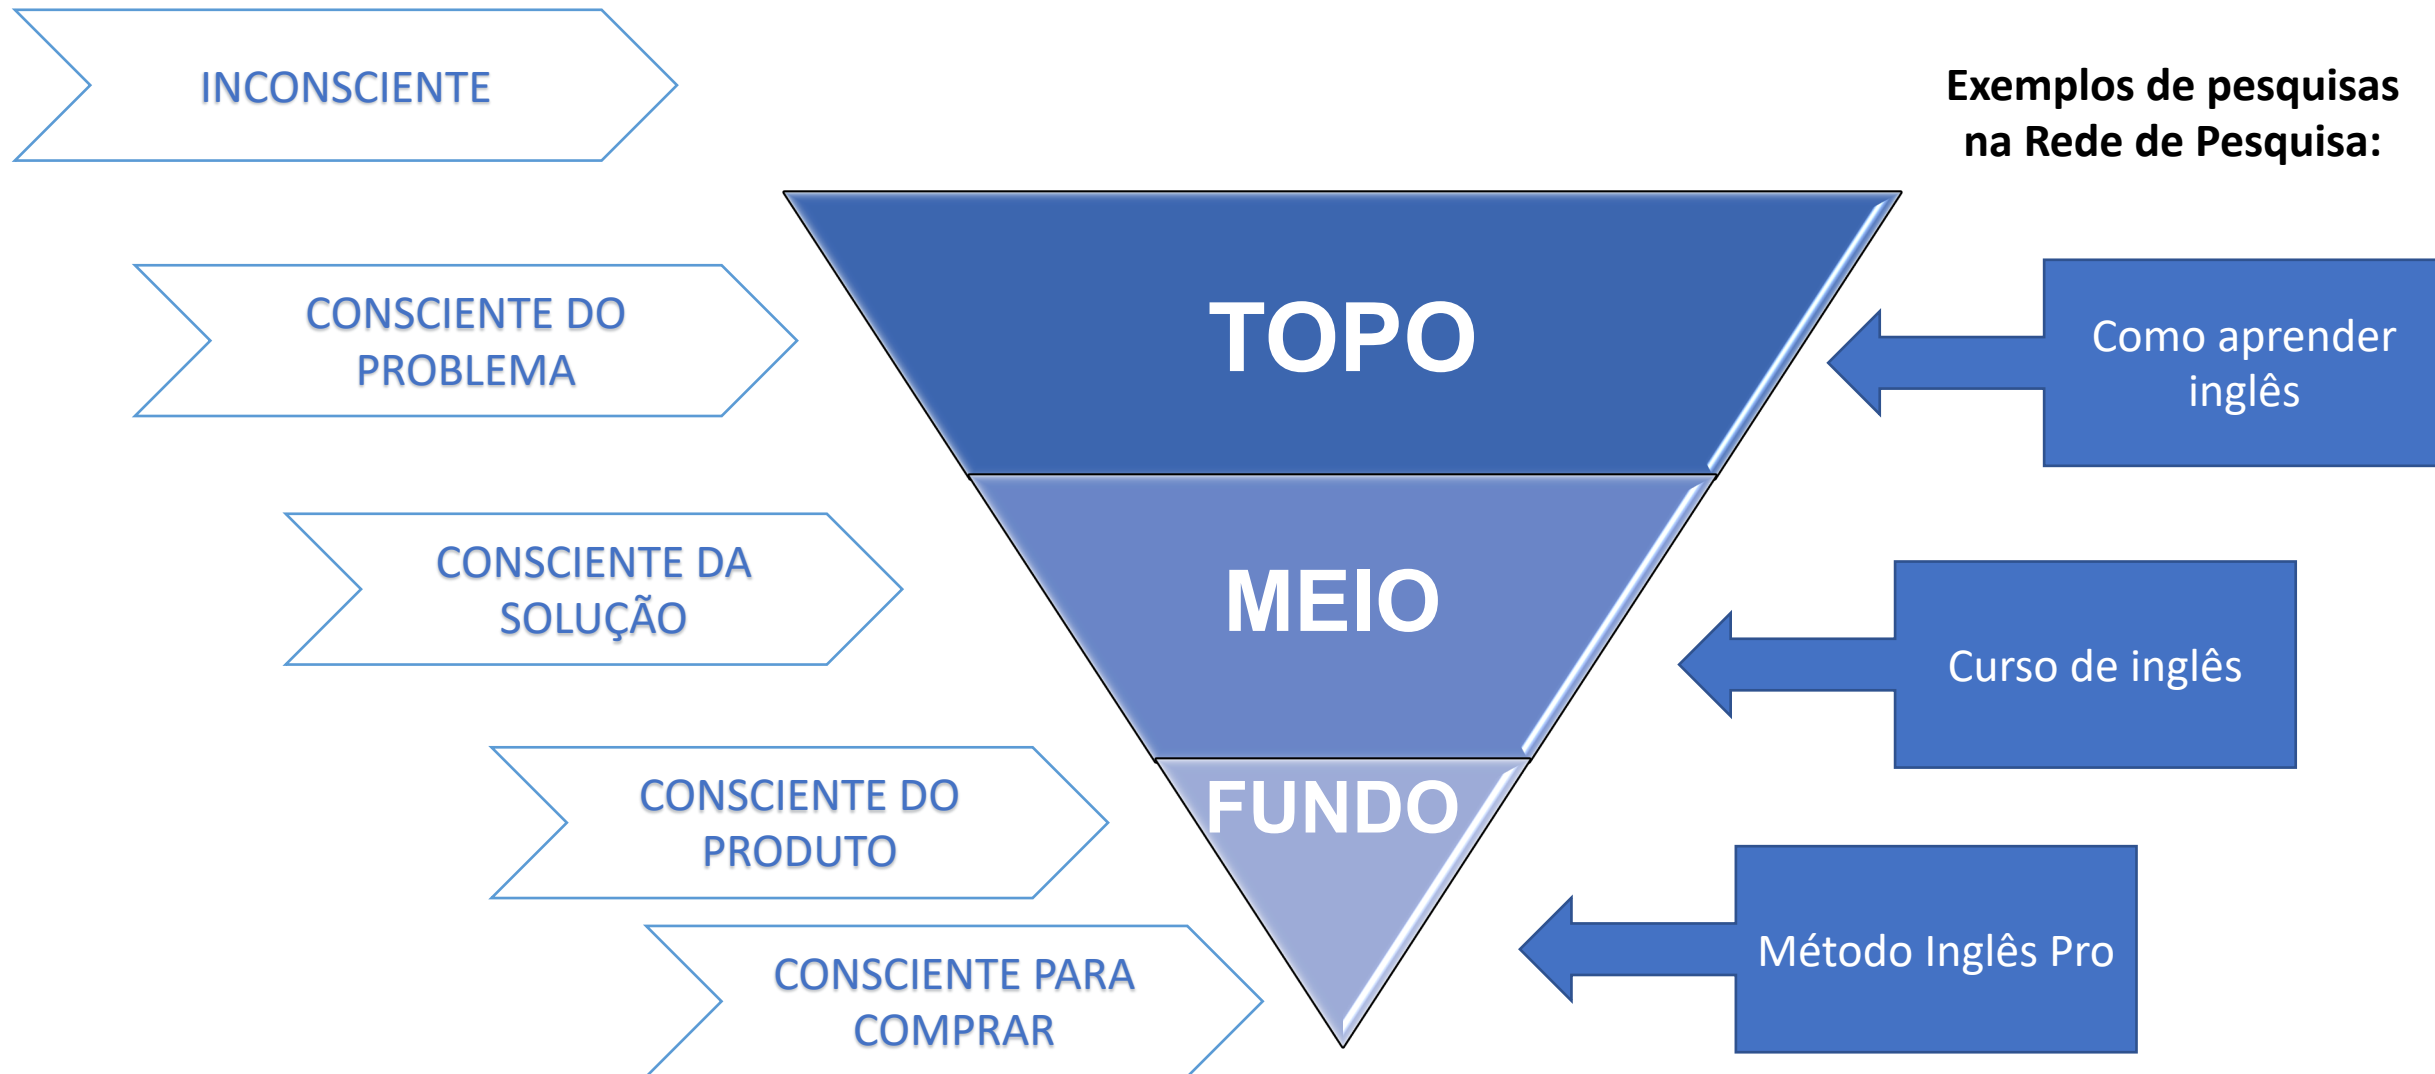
INCONSCIENTE

CONSCIENTE DO PROBLEMA

CONSCIENTE DA SOLUÇÃO

CONSCIENTE DO PRODUTO

CONSCIENTE PARA COMPRAR

TOPO

MEIO

FUNDO

Exemplos de pesquisas na Rede de Pesquisa:

Como aprender inglês

Curso de inglês

Método Inglês Pro